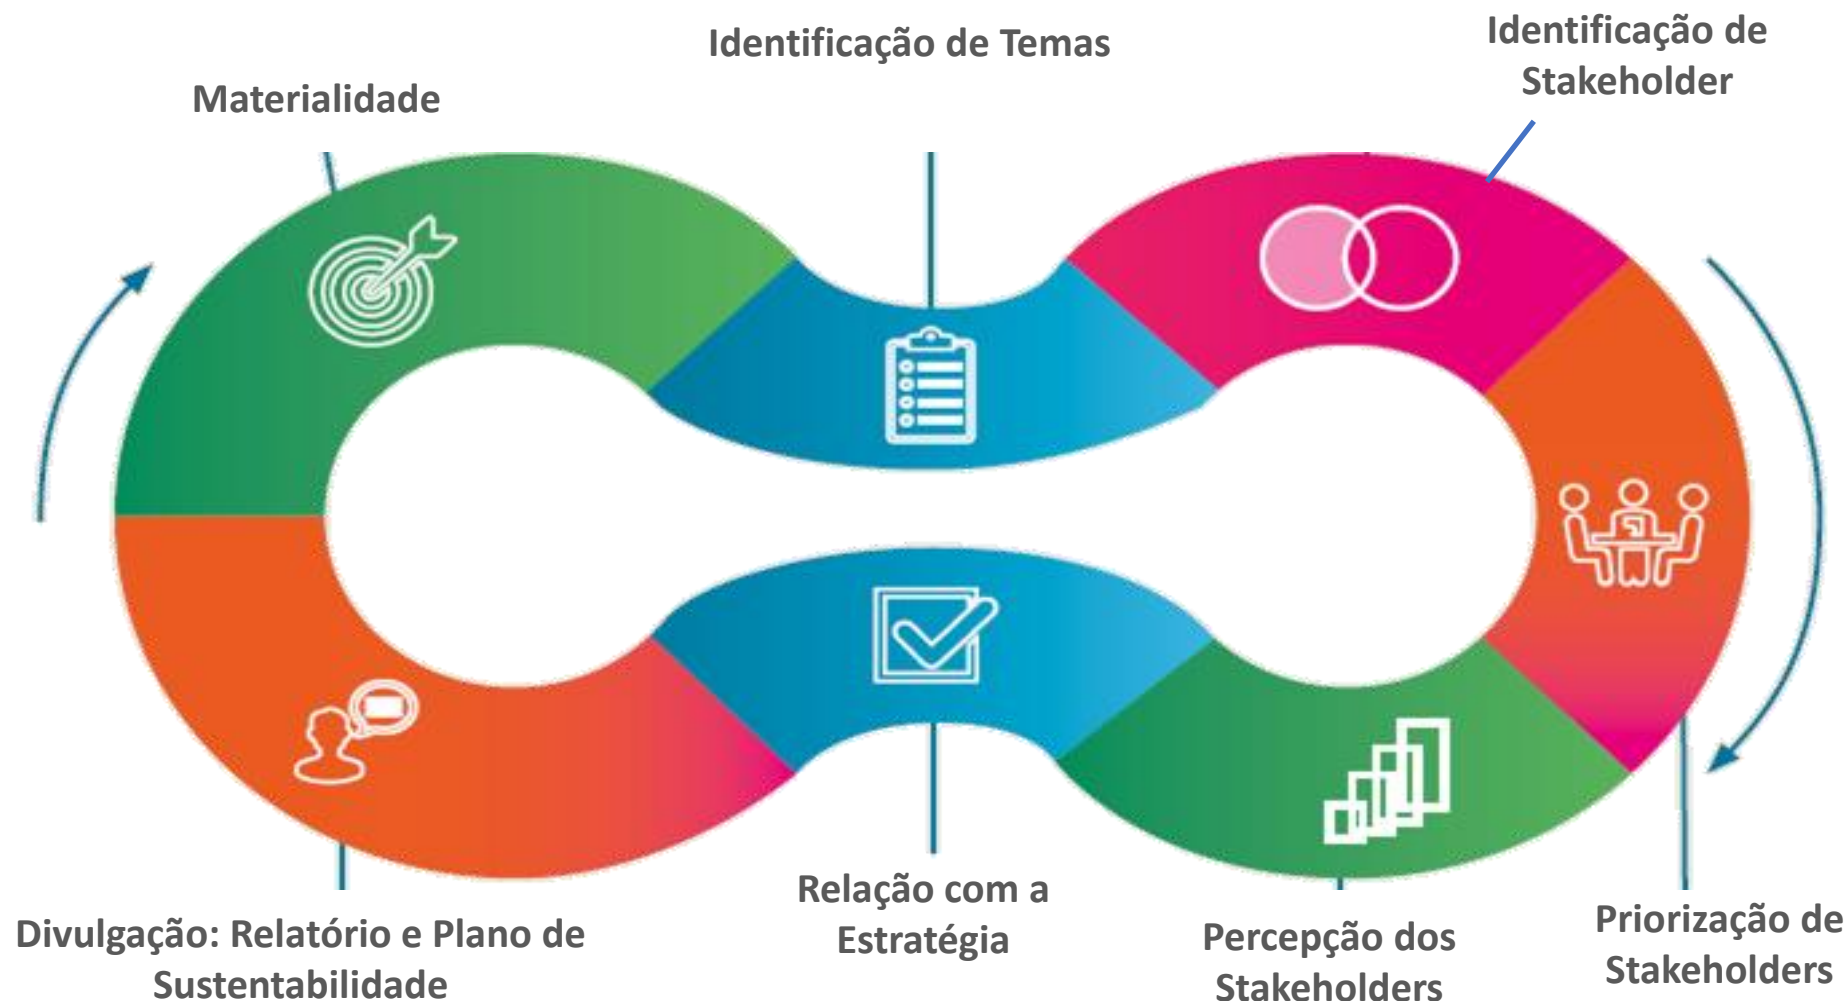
Identificação de Temas

Identificação de Stakeholder

Materialidade

Relação com a Estratégia

Divulgação: Relatório e Plano de Sustentabilidade

Percepção dos Stakeholders

Priorização de Stakeholders